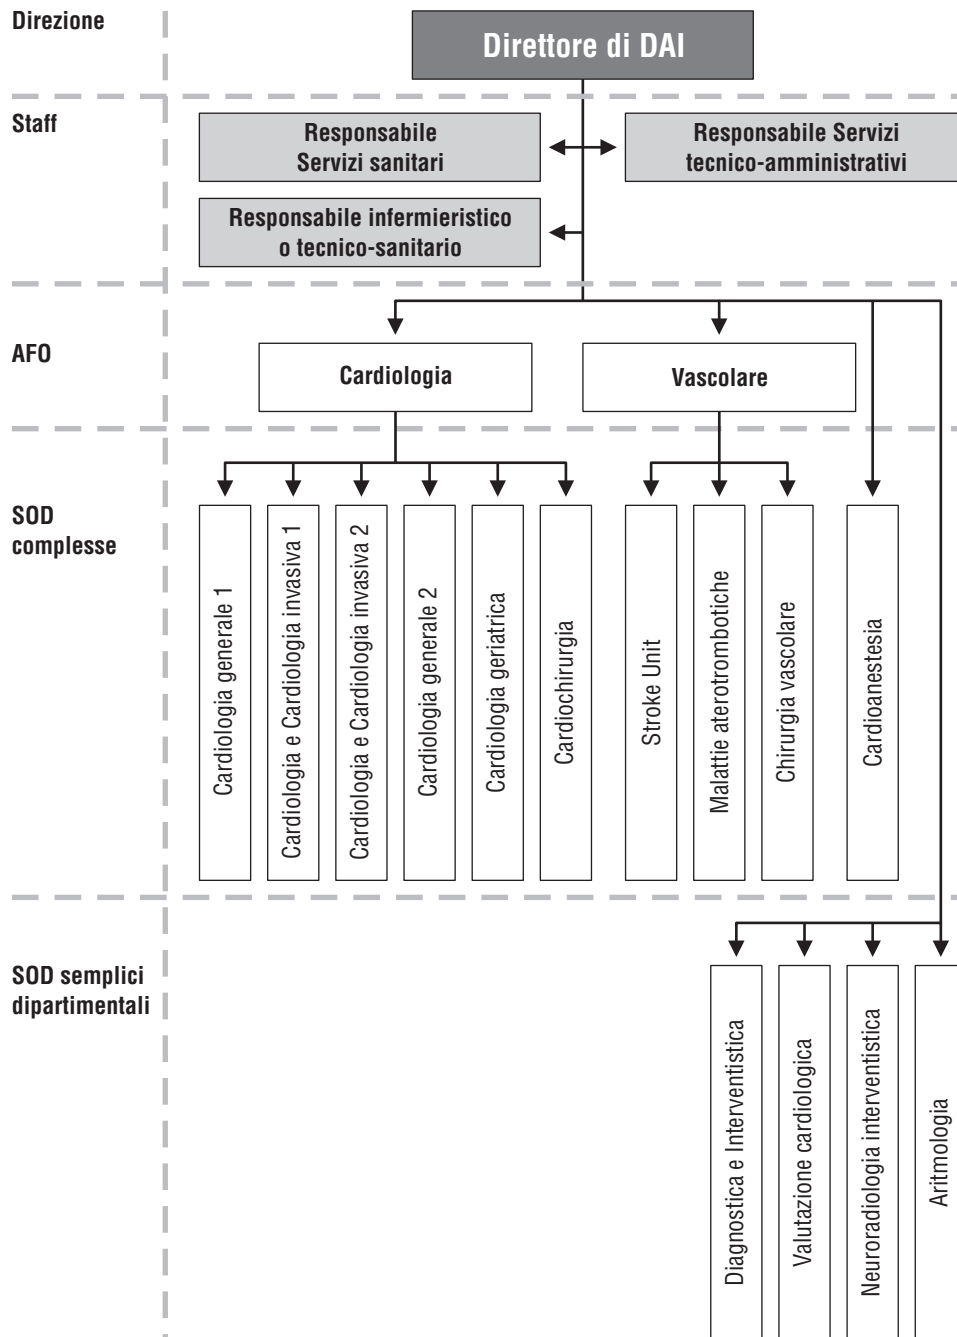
Direzione

Direttore di DAI

Staff

Responsabile Servizi sanitari

Responsabile Servizi tecnico-amministrativi

Responsabile infermieristico o tecnico-sanitario

AFO

Cardiologia

Vascolare

SOD complesse

Cardiologia generale 1

Cardiologia e Cardiologia invasiva 1

Cardiologia e Cardiologia invasiva 2

Cardiologia generale 2

Cardiologia geriatrica

Cardiochirurgia

Stroke Unit

Malattie aterotrombotiche

Chirurgia vascolare

Cardioanestesia

SOD semplici dipartimentali

Diagnostica e Interventistica

Valutazione cardiologica

Neuroradiologia interventistica

Aritmologia